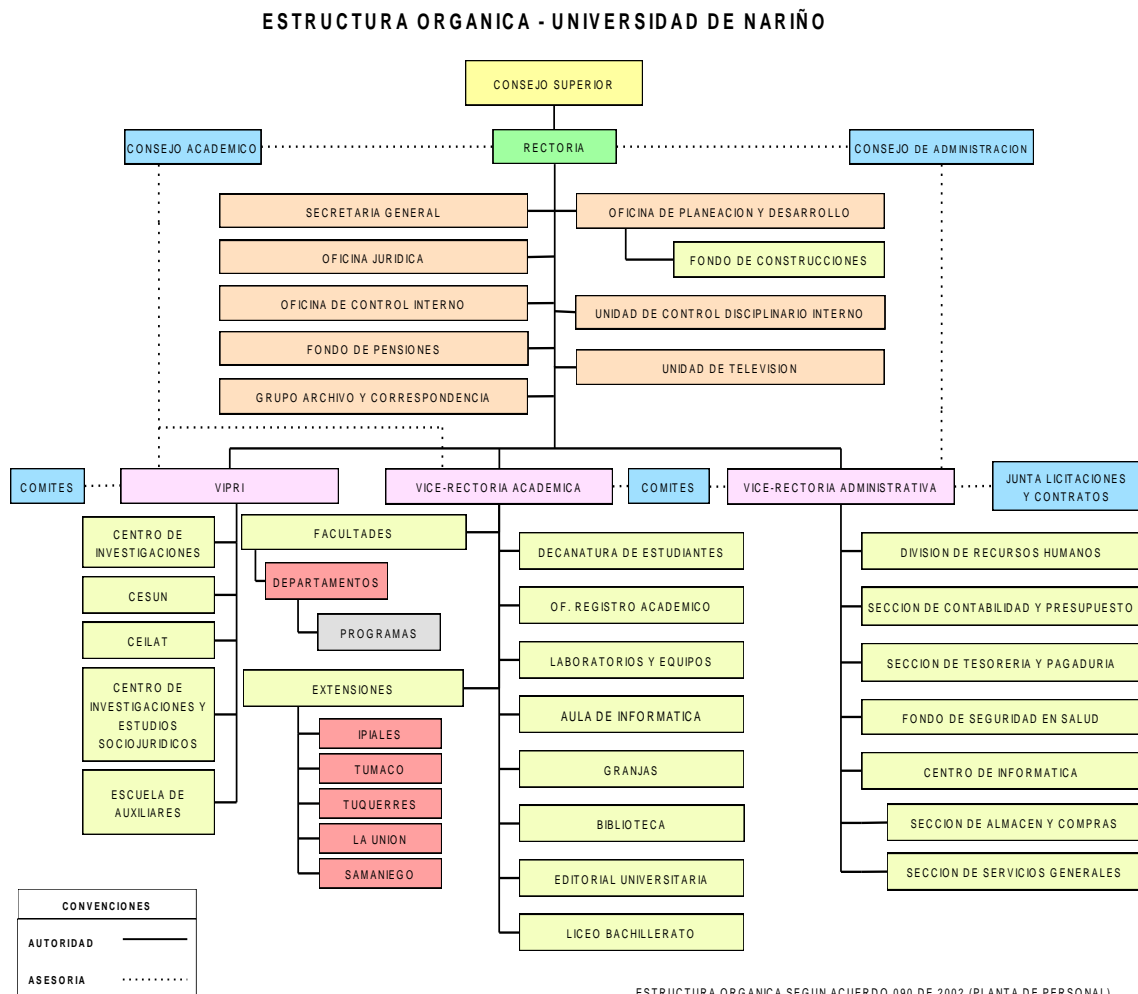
ESTRUCTURA ORGANICA - UNIVERSIDAD DE NARIÑO

CONSEJO SUPERIOR

CONSEJO ACADEMICO

RECTORIA

CONSEJO DE ADMINISTRACION

SECRETARIA GENERAL

OFICINA JURIDICA

OFICINA DE CONTROL INTERNO

FONDO DE PENSIONES

GRUPO ARCHIVO Y CORRESPONDENCIA

OFICINA DE PLANEACION Y DESARROLLO

FONDO DE CONSTRUCCIONES

UNIDAD DE CONTROL DISCIPLINARIO INTERNO

UNIDAD DE TELEVISION

COMITES

VIPRI

VICE-RECTORIA ACADEMICA

COMITES

VICE-RECTORIA ADMINISTRATIVA

JUNTA LICITACIONES Y CONTRATOS

CENTRO DE INVESTIGACIONES

CESUN

CEILAT

CENTRO DE INVESTIGACIONES Y ESTUDIOS SOCIOJURIDICOS

ESCUELA DE AUXILIARES

FACULTADES

DEPARTAMENTOS

PROGRAMAS

EXTENSIONES

IPIALES

TUMACO

TUQUERRES

LA UNION

SAMANIEGO

DECANATURA DE ESTUDIANTES

OF. REGISTRO ACADEMICO

LABORATORIOS Y EQUIPOS

AULA DE INFORMATICA

GRANJAS

BIBLIOTECA

EDITORIAL UNIVERSITARIA

LICEO BACHILLERATO

DIVISION DE RECURSOS HUMANOS

SECCION DE CONTABILIDAD Y PRESUPUESTO

SECCION DE TESORERIA Y PAGADURIA

FONDO DE SEGURIDAD EN SALUD

CENTRO DE INFORMATICA

SECCION DE ALMACEN Y COMPRAS

SECCION DE SERVICIOS GENERALES

CONVENCIONES

AUTORIDAD

ASESORIA

ESTRUCTURA ORGANICA SEGUN ACUERDO 090 DE 2002 (PLANTA DE PERSONAL)